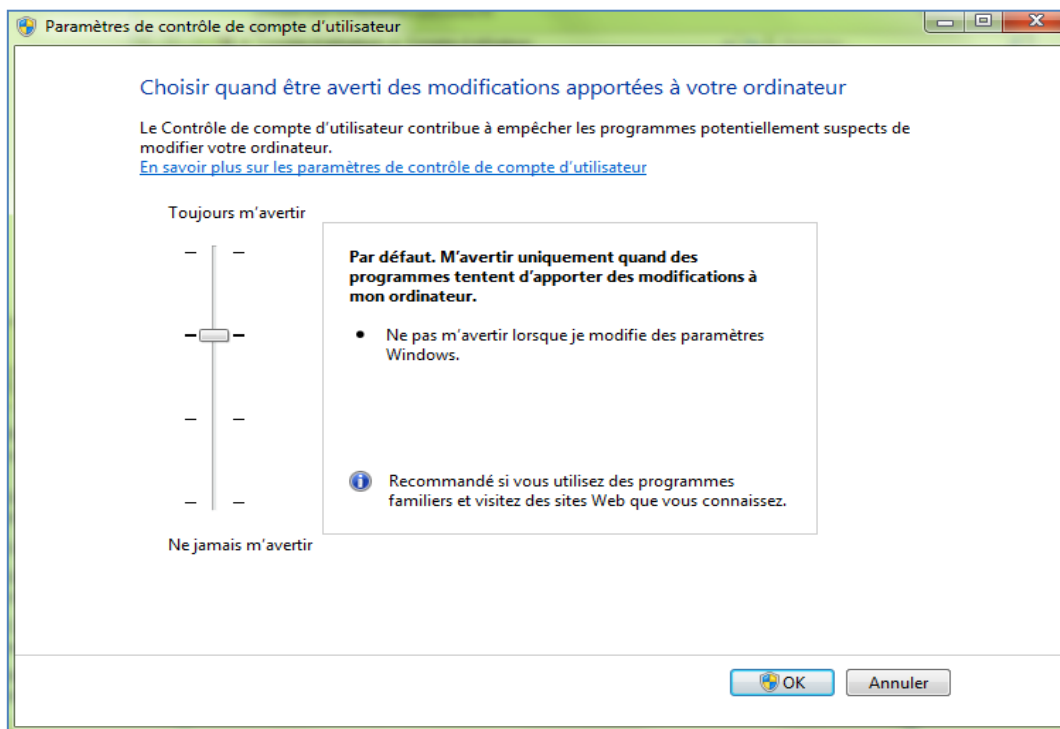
Paramètres de contrôle de compte d’utilisateur

Choisir quand être averti des modifications apportées à votre ordinateur

Le Contrôle de compte d’utilisateur contribue à empêcher les programmes potentiellement suspects de modifier votre ordinateur.
En savoir plus sur les paramètres de contrôle de compte d’utilisateur

Toujours m’avertir

Par défaut. M’avertir uniquement quand des programmes tentent d’apporter des modifications à mon ordinateur.

• Ne pas m’avertir lorsque je modifie des paramètres Windows.

Recommandé si vous utilisez des programmes familiers et visitez des sites Web que vous connaissez.

Ne jamais m’avertir

OK
Annuler